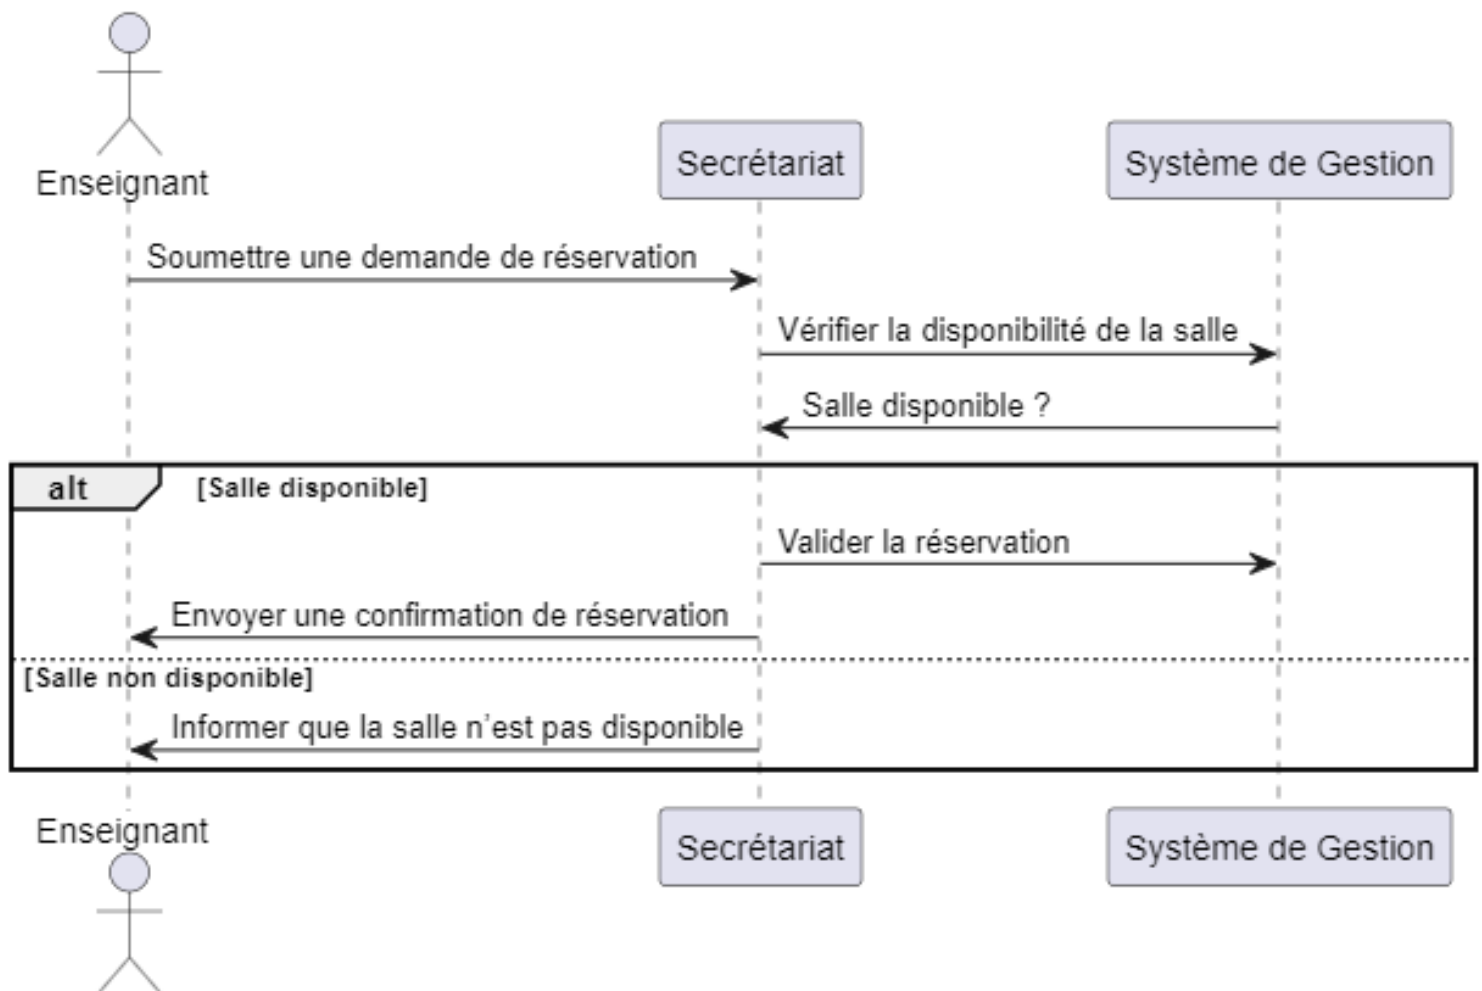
Enseignant

Secrétariat

Système de Gestion

Soumettre une demande de réservation

Vérifier la disponibilité de la salle

Salle disponible ?

alt

[Salle disponible]

Valider la réservation

Envoyer une confirmation de réservation

[Salle non disponible]

Informer que la salle n'est pas disponible

Enseignant

Secrétariat

Système de Gestion